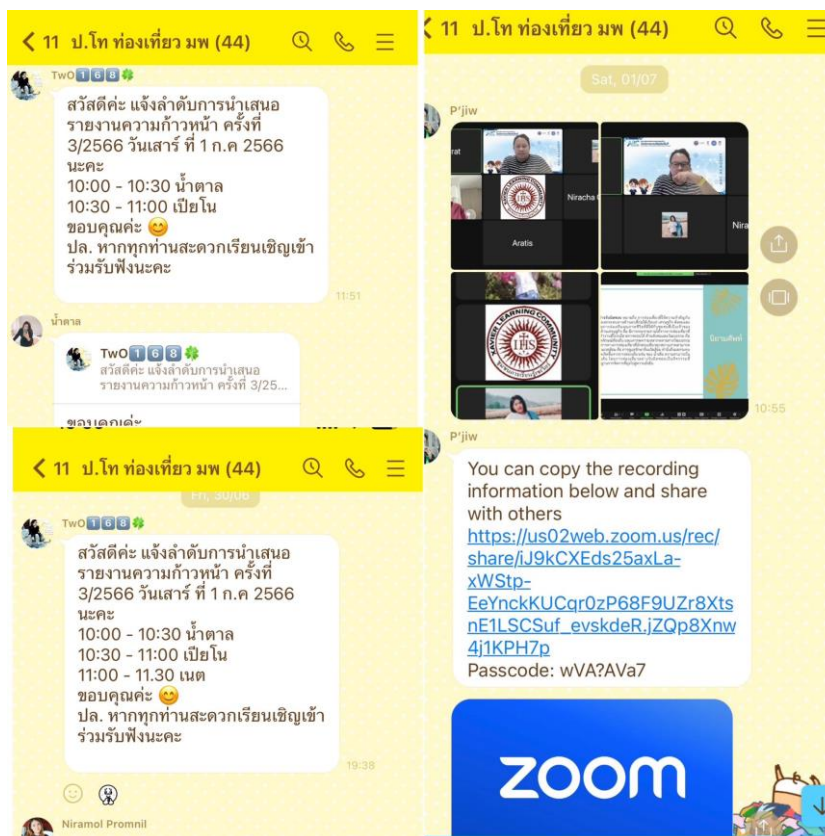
< 11 ป.โท ท่องเที่ยว มพ (44)

Two168

สวัสดีค่ะ แจ้งลำดับการนำเสนอรายงานความก้าวหน้า ครั้งที่ 3/2566 วันเสาร์ ที่ 1 ก.ค 2566 นะคะ
10:00 - 10:30 น้ำตาล
10:30 - 11:00 เปียโน
ขอบคุณค่ะ 😊
ปล. หากทุกท่านสะดวกเรียนเชิญเข้าร่วมรับฟังนะคะ

11:51

น้ำตาล

Two168
สวัสดีค่ะ แจ้งลำดับการนำเสนอรายงานความก้าวหน้า ครั้งที่ 3/25...

ขอบคุณค่ะ

< 11 ป.โท ท่องเที่ยว มพ (44)

Fri, 30/06

Two168

สวัสดีค่ะ แจ้งลำดับการนำเสนอรายงานความก้าวหน้า ครั้งที่ 3/2566 วันเสาร์ ที่ 1 ก.ค 2566 นะคะ
10:00 - 10:30 น้ำตาล
10:30 - 11:00 เปียโน
11:00 - 11.30 เนต
ขอบคุณค่ะ 😊
ปล. หากทุกท่านสะดวกเรียนเชิญเข้าร่วมรับฟังนะคะ

19:38

Niramol Promnil

< 11 ป.โท ท่องเที่ยว มพ (44)

Sat, 01/07

P'jiw

rat
Niracha
Aratis
Nira
XAVIER LEARNING COMMUNITY
บิยาเบศพี่

10:55

P'jiw

You can copy the recording information below and share with others
https://us02web.zoom.us/rec/share/iJ9kCXEds25axLa-xWStp-EeYnckKUCqr0zP68F9UZr8XtsnE1LSCSuf_evskdeR.jZQp8Xnw4j1KPH7p
Passcode: wVA?AVa7

zoom